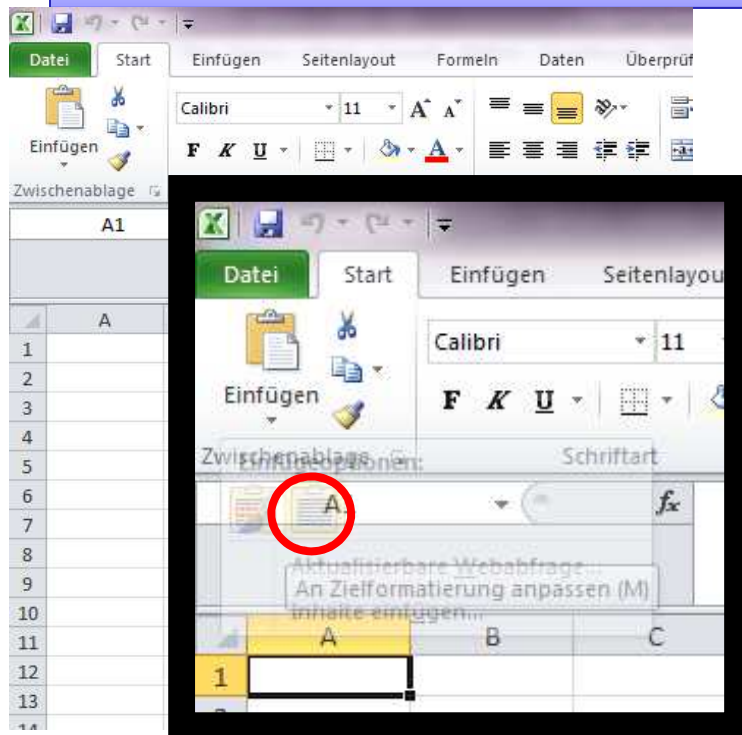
Datei Start Einfügen Seitenlayout Formeln Daten Überprüf

Einfügen

Calibri 11

F K U

Zwischenablage

A1

A

1
2
3
4
5
6
7
8
9
10
11
12
13
14

Datei Start Einfügen Seitenlayou

Einfügen

Calibri 11

F K U

Zwischenablage

Einfügeoptionen:

Schriftart

A

$f_x$

Aktualisierbare Webabfrage...

An Zielformatierung anpassen (M)

Inhalte einfügen...

A B C

1